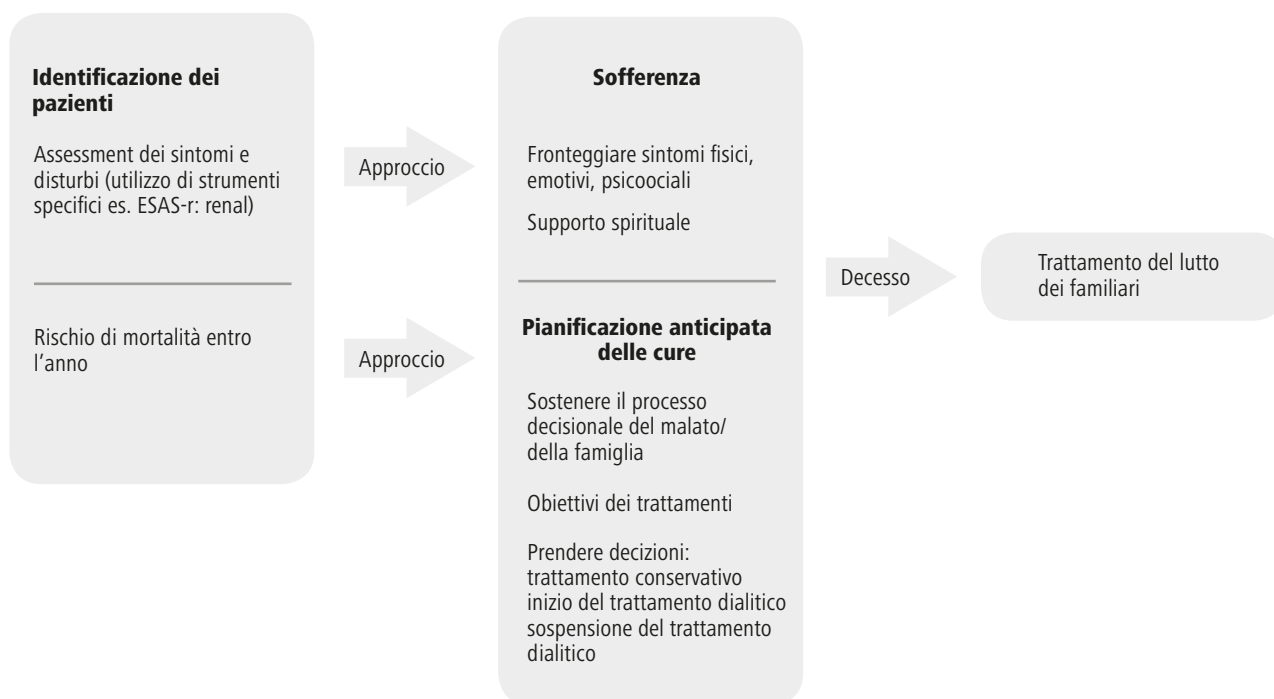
Identificazione dei pazienti

Assessment dei sintomi e disturbi (utilizzo di strumenti specifici es. ESAS-r: renal)

Rischio di mortalità entro l'anno

Approccio

Approccio

Sofferenza

Fronteggiare sintomi fisici, emotivi, psicoociali

Supporto spirituale

Pianificazione anticipata delle cure

Sostenere il processo decisionale del malato/ della famiglia

Obiettivi dei trattamenti

Prendere decizioni: trattamento conservativo inizio del trattamento dialitico sospensione del trattamento dialitico

Decesso

Trattamento del lutto dei familiari